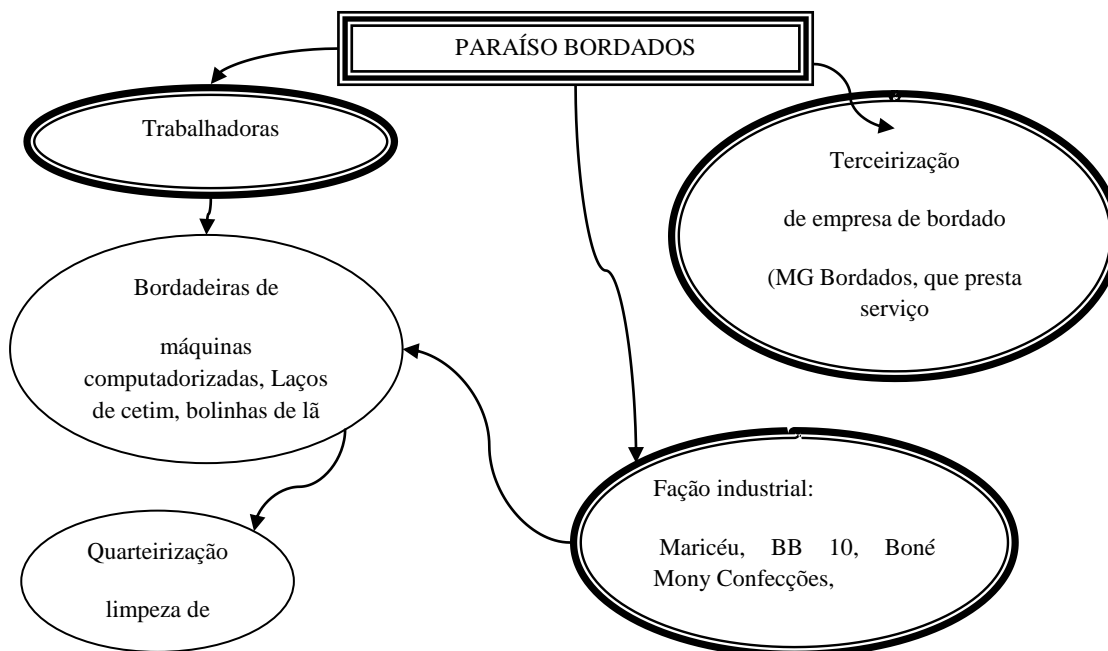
PARAÍSO BORDADOS

Trabalhadoras

Terceirização

de empresa de bordado

(MG Bordados, que presta serviço

Bordadeiras de

máquinas computadorizadas, Laços de cetim, bolinhas de lã

Fação industrial:

Maricéu, BB 10, Boné Mony Confecções,

Quarteirização

limpeza de